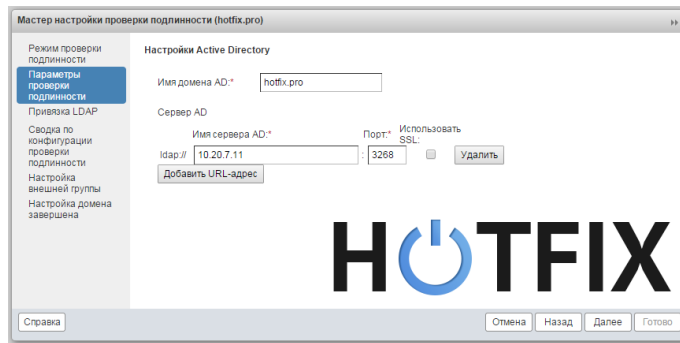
Мастер настройки проверки подлинности (hotfix.pro)

Режим проверки подлинности
Параметры проверки подлинности
Привязка LDAP
Сводка по конфигурации проверки подлинности
Настройка внешней группы
Настройка домена завершена

Настройки Active Directory

Имя домена AD:* hotfix.pro

Сервер AD

Имя сервера AD:* Порт:* Использовать SSL:

ldap:// 10.20.7.11 : 3268 Удалить

Добавить URL-адрес

HOTFIX

Справка

Отмена Назад Далее Готово